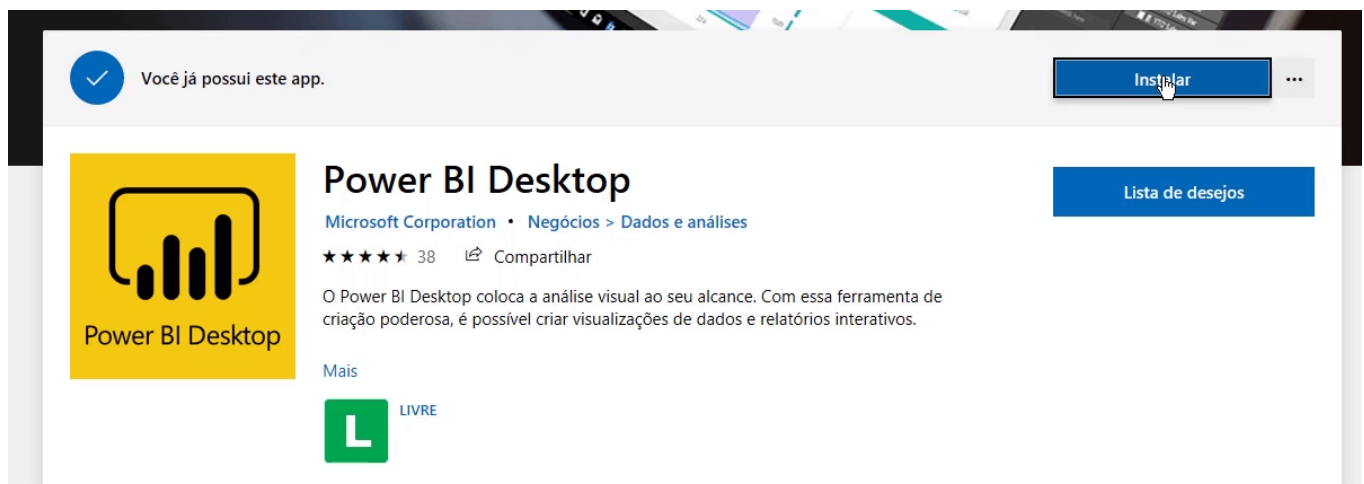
Você já possui este app.

Instalar

...

Power BI Desktop

Power BI Desktop

Microsoft Corporation • Negócios > Dados e análises

★★★★★ 38 Compartilhar

O Power BI Desktop coloca a análise visual ao seu alcance. Com essa ferramenta de criação poderosa, é possível criar visualizações de dados e relatórios interativos.

Mais

L

LIVRE

Lista de desejos